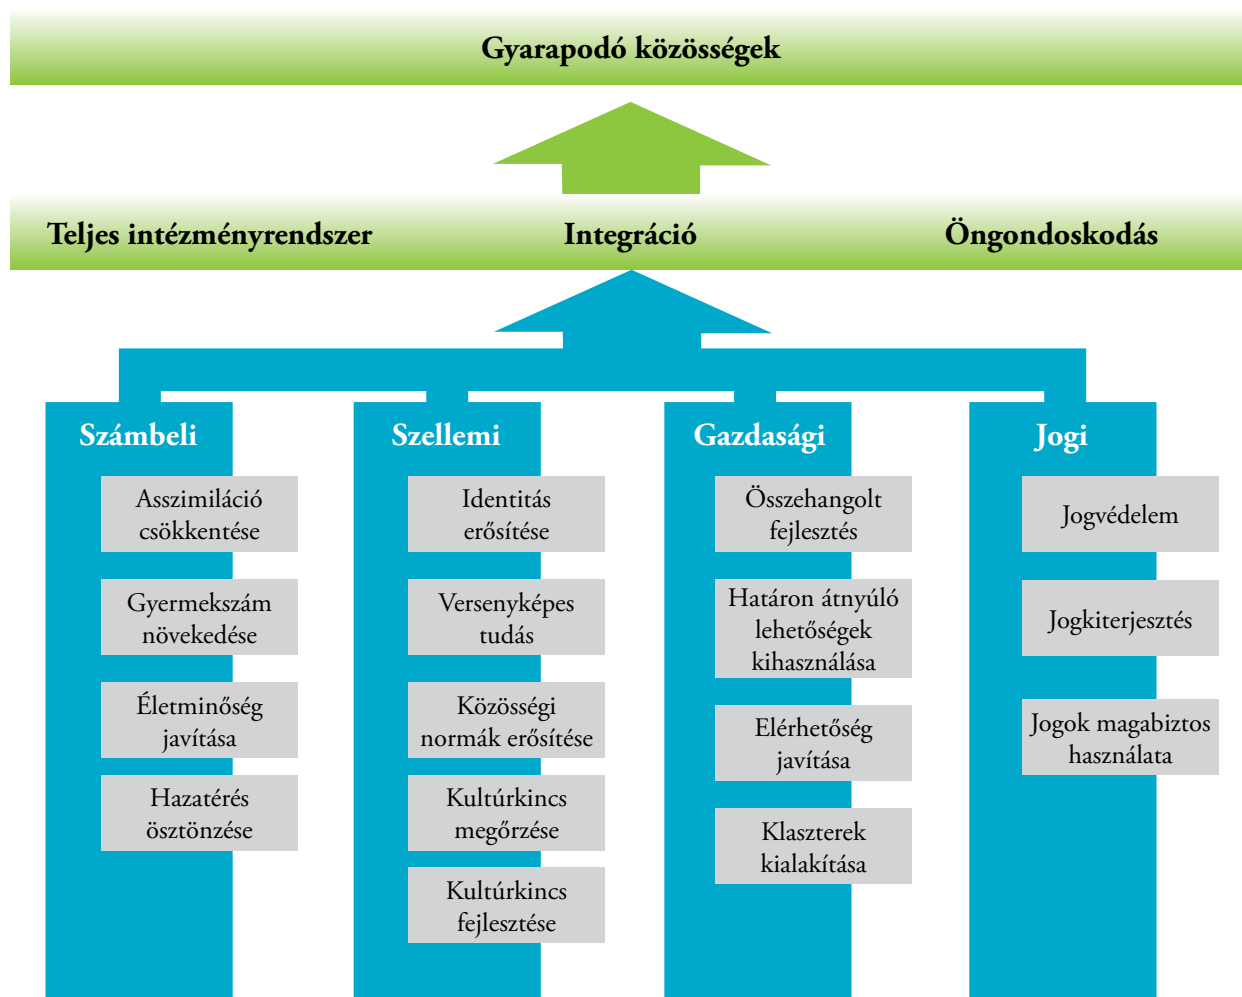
Gyarapodó közösségek

Teljes intézményrendszer

Integráció

Öngondoskodás

Számbeli

Asszimiláció csökkentése

Gyermekszám növekedése

Életminőség javítása

Hazatérés ösztönzése

Szellemi

Identitás erősítése

Versenyképes tudás

Közösségi normák erősítése

Kultúrkincs megőrzése

Kultúrkincs fejlesztése

Gazdasági

Összehangolt fejlesztés

Határon átnyúló lehetőségek kihasználása

Elérhetőség javítása

Klaszterek kialakítása

Jogi

Jogvédelem

Jogkiterjesztés

Jogok magabiztos használata